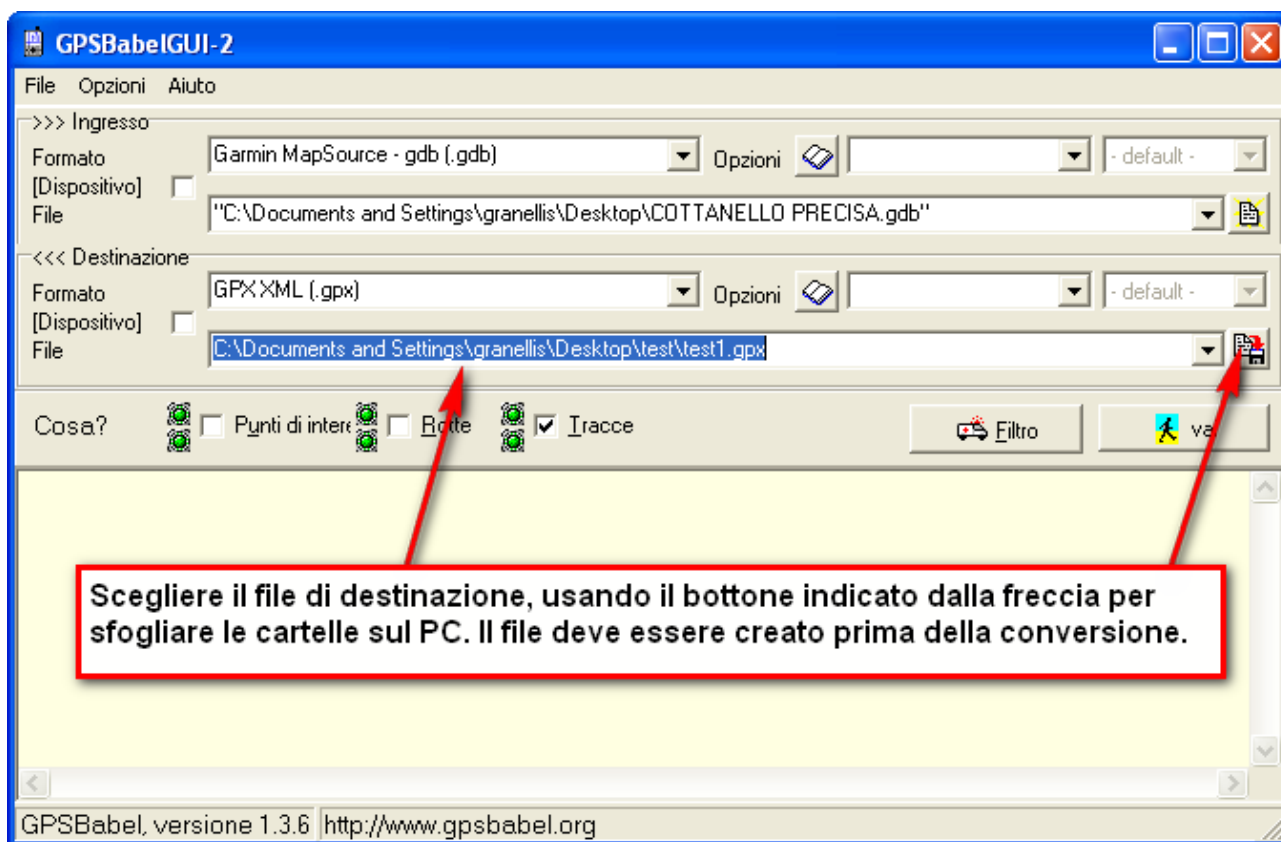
GPSBabelGUI-2

File Opzioni Aiuto

>>> Ingresso

Formato [Dispositivo] File

Garmin MapSource - gdb (.gdb)

Opzioni

- default -

"C:\Documents and Settings\granellis\Desktop\COTTANELLO PRECISA.gdb"

<<< Destinazione

Formato [Dispositivo] File

GPX XML (.gpx)

Opzioni

- default -

C:\Documents and Settings\granellis\Desktop\test\test1.gpx

Cosa?

Punti di intere

Rotte

Tracce

Filtro

va

Scegliere il file di destinazione, usando il bottone indicato dalla freccia per sfogliare le cartelle sul PC. Il file deve essere creato prima della conversione.

GPSBabel, versione 1.3.6

http://www.gpsbabel.org